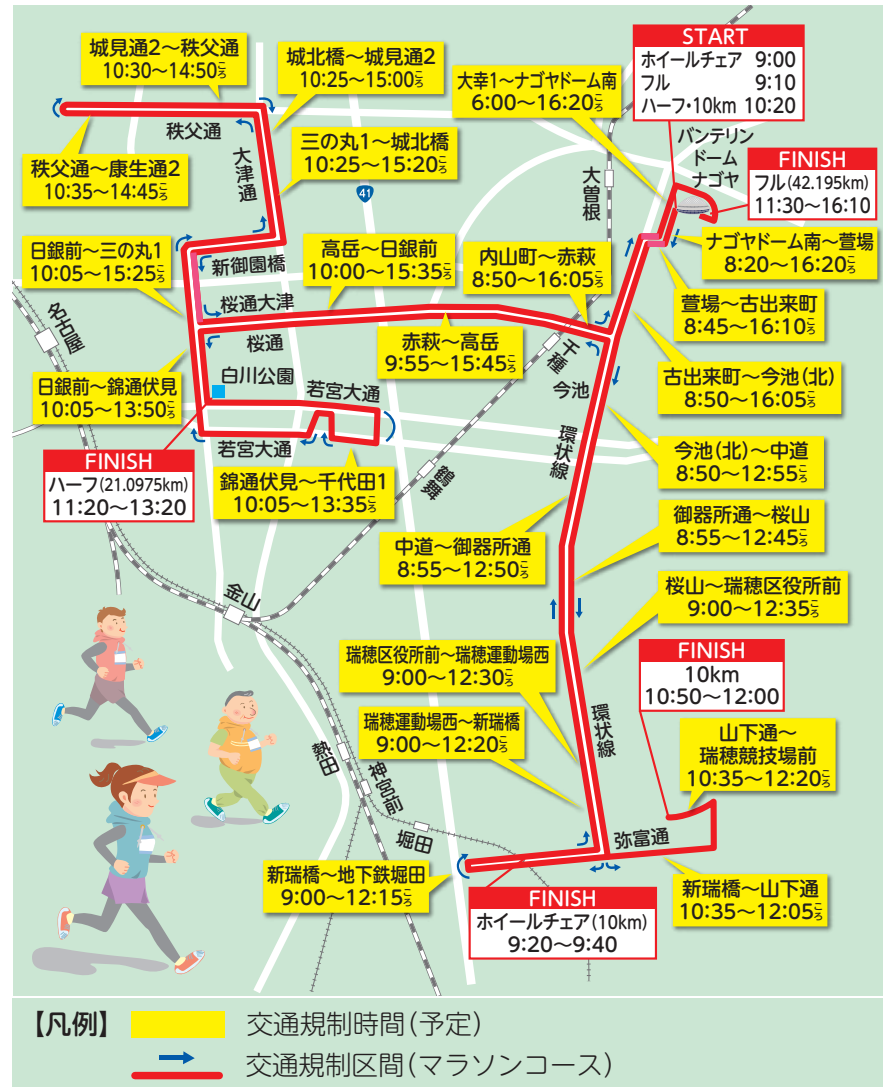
START
ホイールチェア 9:00
フル 9:10
ハーフ・10km 10:20

城見通2～秩父通
10:30～14:50ごろ

城北橋～城見通2
10:25～15:00ごろ

大幸1～ナゴヤドーム南
6:00～16:20ごろ

秩父通

大津通

三の丸1～城北橋
10:25～15:20ごろ

バンテリンドームナゴヤ

FINISH
フル(42.195km)
11:30～16:10

秩父通～康生通2
10:35～14:45ごろ

41

大曽根

日銀前～三の丸1
10:05～15:25ごろ

新御園橋

高岳～日銀前
10:00～15:35ごろ

内山町～赤萩
8:50～16:05ごろ

ナゴヤドーム南～萱場
8:20～16:20ごろ

桜通大津

名古屋

萱場～古出来町
8:45～16:10ごろ

桜通

赤萩～高岳
9:55～15:45ごろ

千種

白川公園

若宮大通

今池

古出来町～今池(北)
8:50～16:05ごろ

日銀前～錦通伏見
10:05～13:50ごろ

環状線

若宮大通

今池(北)～中道
8:50～12:55ごろ

FINISH
ハーフ(21.0975km)
11:20～13:20

鶴舞

錦通伏見～千代田1
10:05～13:35ごろ

御器所通～桜山
8:55～12:45ごろ

中道～御器所通
8:55～12:50ごろ

金山

桜山～瑞穂区役所前
9:00～12:35ごろ

瑞穂区役所前～瑞穂運動場西
9:00～12:30ごろ

FINISH
10km
10:50～12:00

環状線

瑞穂運動場西～新瑞橋
9:00～12:20ごろ

熱田

山下通～
瑞穂競技場前
10:35～12:20ごろ

神宮前

堀田

弥富通

新瑞橋～地下鉄堀田
9:00～12:15ごろ

新瑞橋～山下通
10:35～12:05ごろ

FINISH
ホイールチェア(10km)
9:20～9:40

【凡例】 交通規制時間(予定)
交通規制区間(マラソンコース)